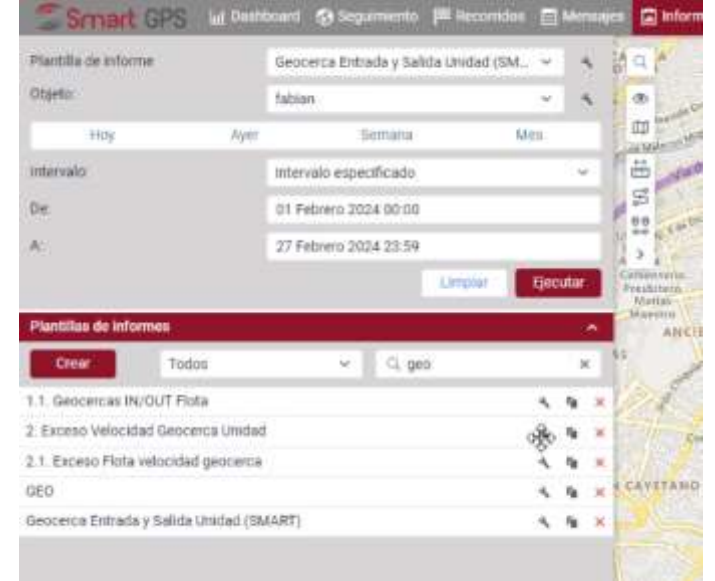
Smart GPS Dashboard Seguimiento Recorridos Mensajes Inform

Plantilla de informe: Geocerca Entrada y Salida Unidad (SM...
Objeto: fabian

Hoy | Ayer | Semana | Mes

Intervalo: Intervalo especificado
De: 01 Febrero 2024 00:00
A: 27 Febrero 2024 23:59

Limpiar | Ejecutar

Plantillas de informes

Crear | Todos | geo

1.1. Geocercas IN/OUT Flota
2. Exceso Velocidad Geocerca Unidad
2.1. Exceso Flota velocidad geocerca
GEO
Geocerca Entrada y Salida Unidad (SMART)

Cementerio Presbítero Matías Maestro
ANCI
CAYETANO